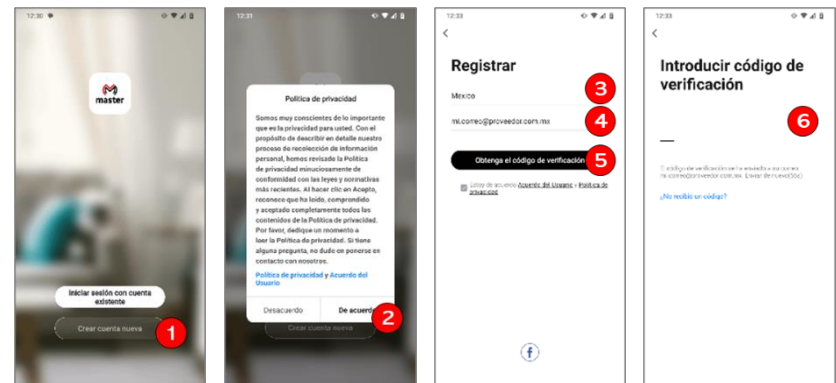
12:30

master

Iniciar sesión con cuenta existente

Crear cuenta nueva

1

12:31

Política de privacidad

Somos muy conscientes de lo importante que es la privacidad para usted. Con el propósito de describir en detalle nuestro proceso de recolección de información personal, hemos revisado la Política de privacidad minuciosamente de conformidad con las leyes y normativas más recientes. Al hacer clic en Acepto, reconoce que ha leído, comprendido y aceptado completamente todos los contenidos de la Política de privacidad. Por favor, dedique un momento a leer la Política de privacidad. Si tiene alguna pregunta, no dude en ponerse en contacto con nosotros.

Política de privacidad y Acuerdo del Usuario

Desacuerdo

De acuerdo

2

Crear cuenta nueva

12:33

Registrar

Mexico

3

mi.correo@proveedor.com.mx

4

Obtenga el código de verificación

5

Estoy de acuerdo Acuerdo del Usuario y Política de privacidad

12:33

Introducir código de verificación

6

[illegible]

¿No recibió un código?